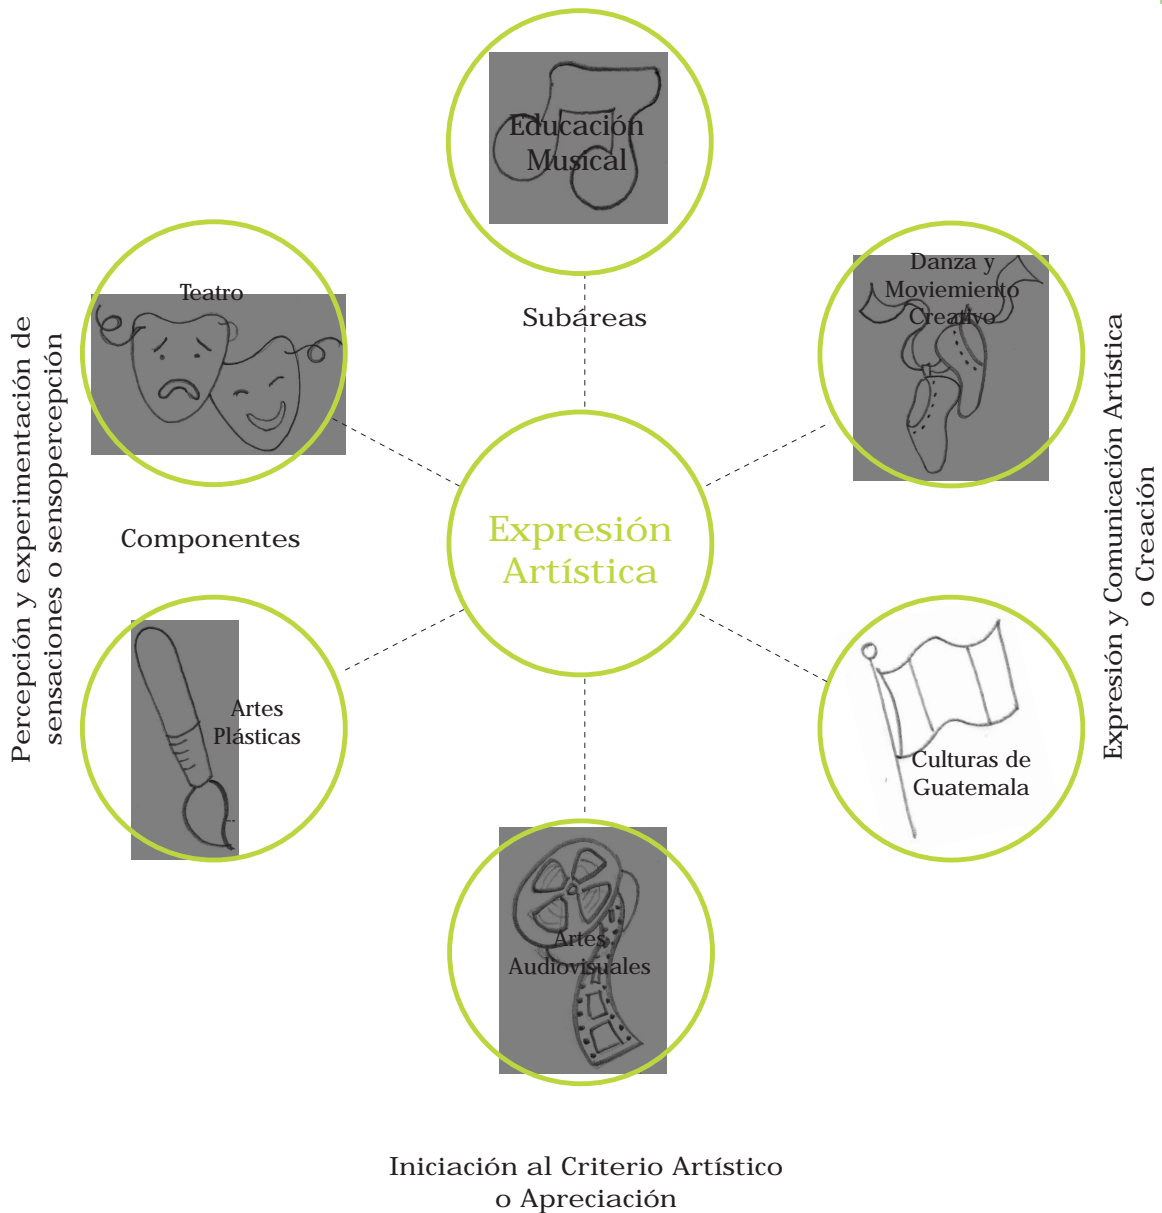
Educación Musical

Teatro

Subáreas

Danza y Moviemiento Creativo

Percepción y experimentación de sensaciones o sensopercepción

Componentes

Expresión Artística

Expresión y Comunicación Artística o Creación

Artes Plásticas

Culturas de Guatemala

Artes Audiovisuales

Iniciación al Criterio Artístico o Apreciación